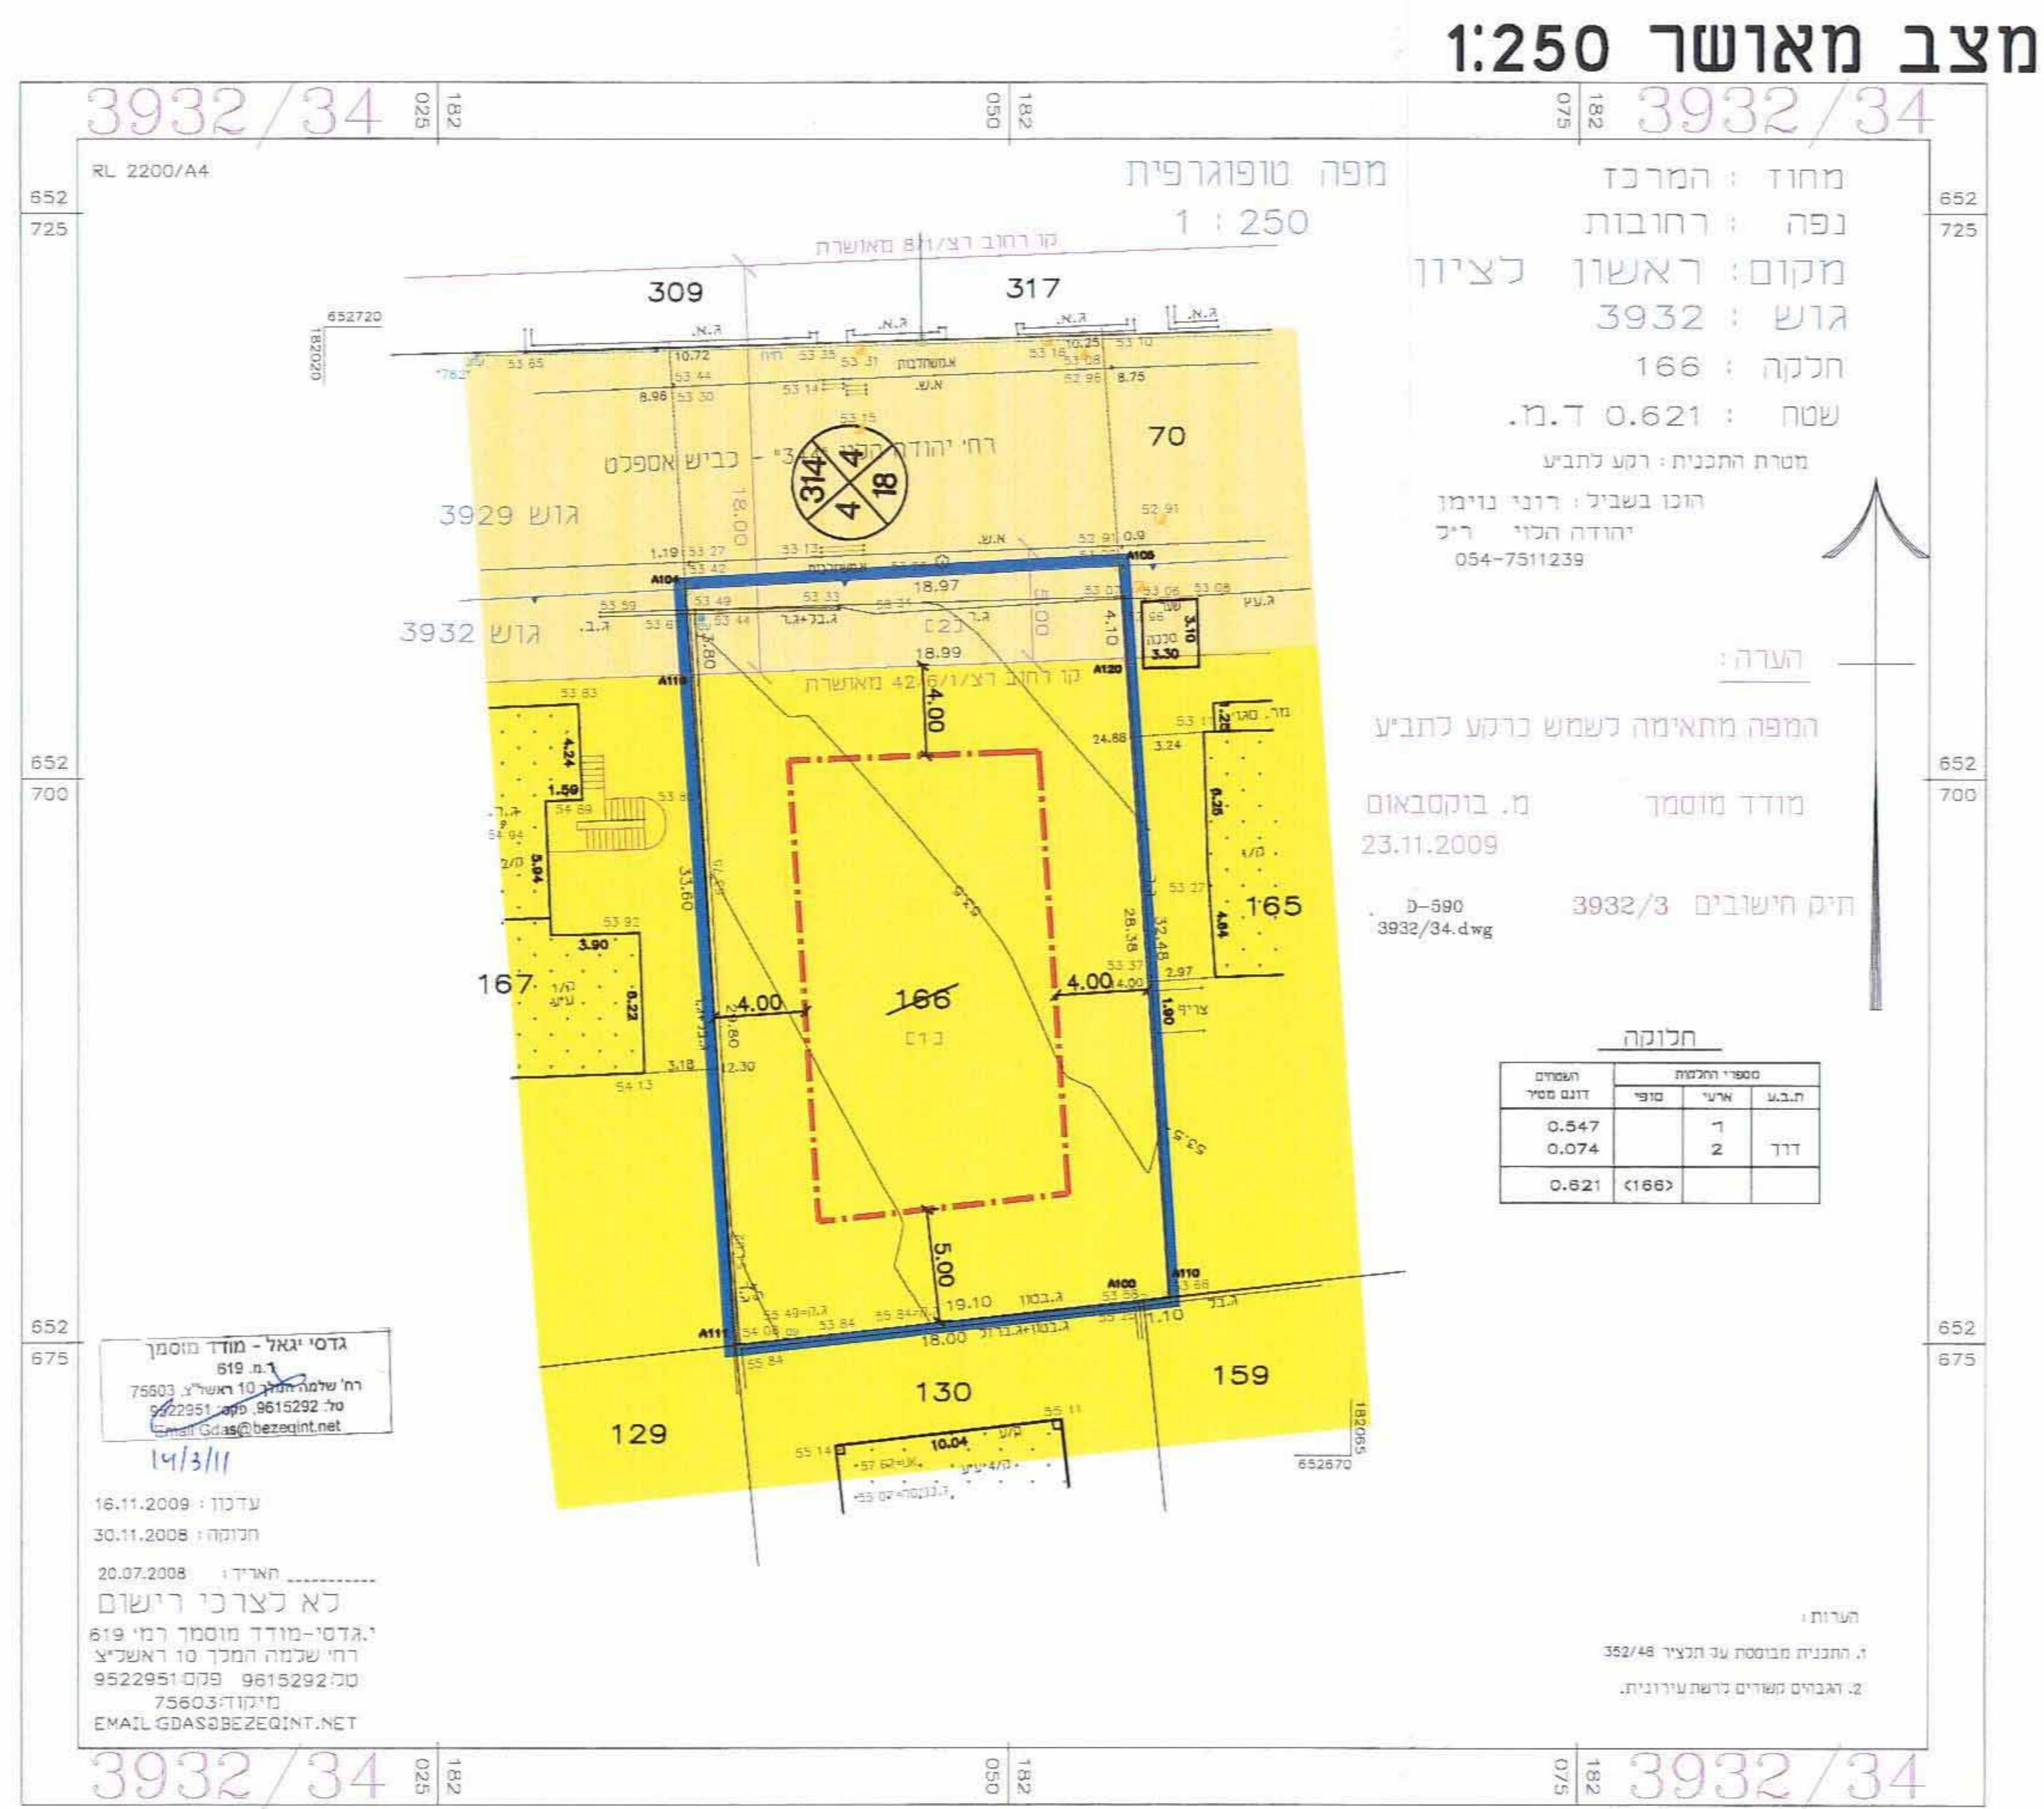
מצב מאושר 1:250

3932/34 025 182 050 182 075 182 3932/34

RL 2200/A4

מפה טופוגרפית
1 : 250

מחוז : המרכז
נפה : רחובות
מקום: ראשון לציון
גוש : 3932
חלקה : 166
שטח : 0.621 ד.מ.

מטרת התכנית : רקע לתב"ע
הוכן בשביל : רוני נוימן
יהודה הלוי ר"ל
054-7511239

הערה :
המפה מתאימה לשמש כרקע לתב"ע

מודד מוסמך מ. בוקסבאום
23.11.2009

תיק חישובים 3932/3
D-590
3932/34.dwg

652 725 652 700 652 675

קו רחוב רצ/1/8 מאושרת
309 317
רח' יהודה הלוי "314" - כביש אספלט
70
גוש 3929
גוש 3932
314 4 4 18
18.97
18.99
קו רחוב רצ/1/6/42 מאושרת
4.00
166
4.00
4.00
5.00
19.10
18.00
167
165
130
159
129
33.60
32.48
28.38
10.04

חלוקה

| השטחים דונם מטרי | סופי | ארעי | ת.ב.ע |
|---|---|---|---|
| 0.547 | | 1 | |
| 0.074 | | 2 | דרך |
| 0.621 | <166> | | |

גדסי יגאל - מודד מוסמך
מ.ר. 619
רח' שלמה המלך 10 ראשל"צ 75603
טל: 9615292, פקס: 9522951
Email Gdas@bezeqint.net
14/3/11

עדכון : 16.11.2009
חלוקה : 30.11.2008
תאריך : 20.07.2008
לא לצרכי רישום
י.גדסי-מודד מוסמך רמי 619
רח' שלמה המלך 10 ראשל"צ
טל: 9615292 פקס: 9522951
מיקוד: 75603
EMAIL GDAS@BEZEQINT.NET

הערות :
1. התכנית מבוססת על תצ"ר 352/48
2. הגבהים קשורים לרשת עירונית.

3932/34 025 182 050 182 075 182 3932/34